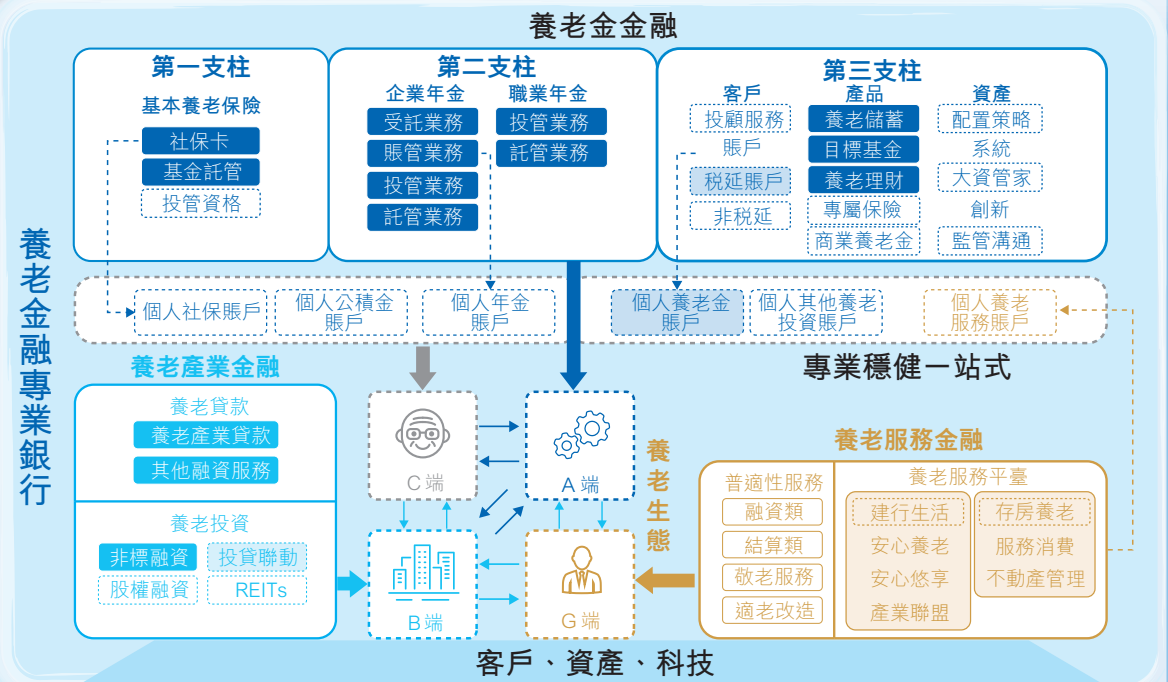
養老金金融

養老金融專業銀行

第一支柱
基本養老保險
社保卡
基金託管
投管資格

第二支柱
企業年金
受託業務
賬管業務
投管業務
託管業務
職業年金
投管業務
託管業務

第三支柱
客戶
投顧服務
賬戶
稅延賬戶
非稅延
產品
養老儲蓄
目標基金
養老理財
專屬保險
商業養老金
資產
配置策略
系統
大資管家
創新
監管溝通

個人社保賬戶
個人公積金賬戶
個人年金賬戶
個人養老金賬戶
個人其他養老投資賬戶
個人養老服務賬戶

專業穩健一站式

養老產業金融
養老貸款
養老產業貸款
其他融資服務
養老投資
非標融資
投貸聯動
股權融資
REITs

C 端
A 端
B 端
G 端

養老生態

養老服務金融
普適性服務
融資類
結算類
敬老服務
適老改造
養老服務平臺
建行生活
安心養老
安心悠享
產業聯盟
存房養老
服務消費
不動產管理

客戶、資產、科技